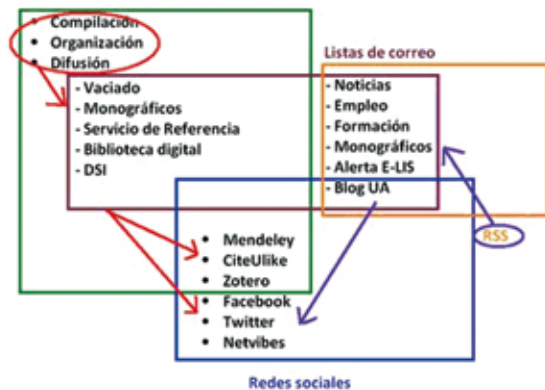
• Compilación
• Organización
• Difusión

Listas de correo

- Vaciado
- Monográficos
- Servicio de Referencia
- Biblioteca digital
- DSI

- Noticias
- Empleo
- Formación
- Monográficos
- Alerta E-LIS
- Blog UA

RSS

• Mendeley
• CiteUlike
• Zotero
• Facebook
• Twitter
• Netvibes

Redes sociales